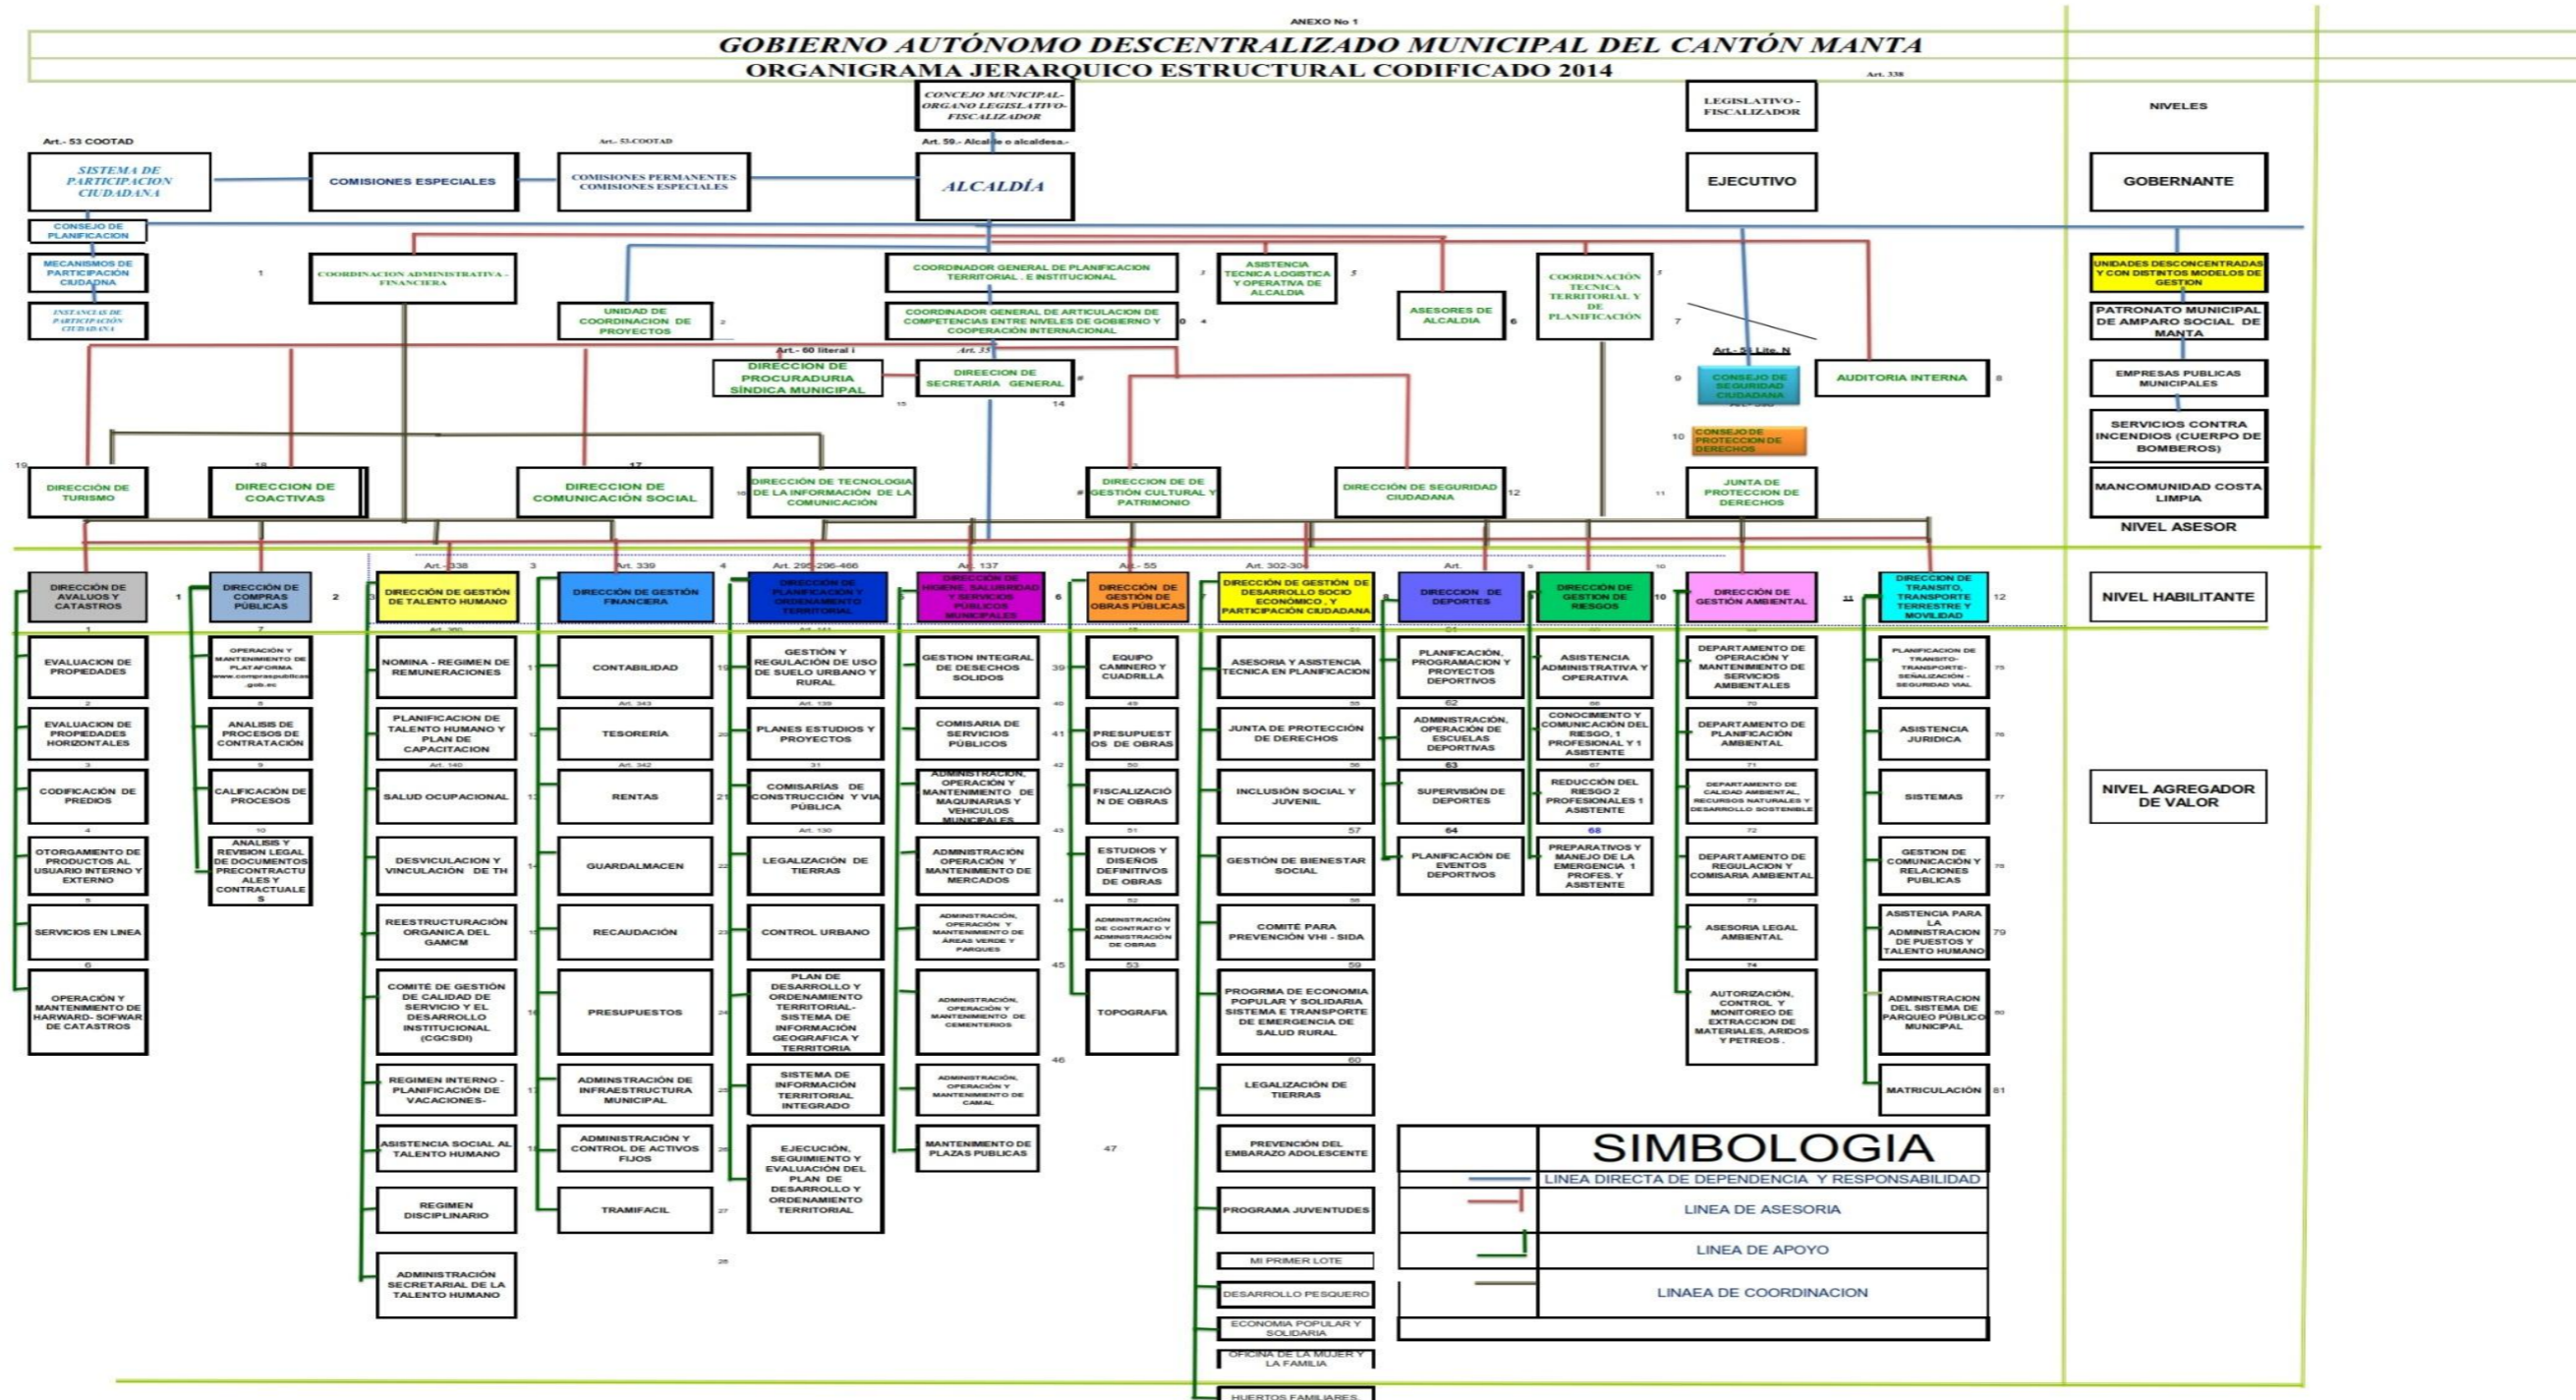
ANEXO No 1

GOBIERNO AUTÓNOMO DESCENTRALIZADO MUNICIPAL DEL CANTÓN MANTA

ORGANIGRAMA JERARQUICO ESTRUCTURAL CODIFICADO 2014

Art. 338

CONCEJO MUNICIPAL- ORGANO LEGISLATIVO- FISCALIZADOR

LEGISLATIVO - FISCALIZADOR

NIVELES

Art.- 53 COOTAD

Art.- 53-COOTAD

Art. 59.- Alcalde o alcaldesa.-

SISTEMA DE PARTICIPACION CIUDADANA

COMISIONES ESPECIALES

COMISIONES PERMANENTES COMISIONES ESPECIALES

ALCALDÍA

EJECUTIVO

GOBERNANTE

CONSEJO DE PLANIFICACION

MECANISMOS DE PARTICIPACION CIUDADNA

INSTANCIAS DE PARTICIPACIÓN CIUDADANA

1

COORDINACION ADMINISTRATIVA - FINANCIERA

COORDINADOR GENERAL DE PLANIFICACION TERRITORIAL . E INSTITUCIONAL

3

ASISTENCIA TECNICA LOGISTICA Y OPERATIVA DE ALCALDIA

5

COORDINACIÓN TECNICA TERRITORIAL Y DE PLANIFICACIÓN

UNIDADES DESCONCENTRADAS Y CON DISTINTOS MODELOS DE GESTION

UNIDAD DE COORDINACION DE PROYECTOS

2

COORDINADOR GENERAL DE ARTICULACION DE COMPETENCIAS ENTRE NIVELES DE GOBIERNO Y COOPERACIÓN INTERNACIONAL

4

ASESORES DE ALCALDIA

6

7

PATRONATO MUNICIPAL DE AMPARO SOCIAL DE MANTA

Art.- 60 literal i

Art. 35

Art.- 54 Lite. N

DIRECCION DE PROCURADURIA SÍNDICA MUNICIPAL

15

DIRECCION DE SECRETARÍA GENERAL

14

9

CONSEJO DE SEGURIDAD CIUDADANA

AUDITORIA INTERNA

8

EMPRESAS PUBLICAS MUNICIPALES

10

CONSEJO DE PROTECCION DE DERECHOS

SERVICIOS CONTRA INCENDIOS (CUERPO DE BOMBEROS)

19

DIRECCION DE TURISMO

18

DIRECCION DE COACTIVAS

17

DIRECCION DE COMUNICACIÓN SOCIAL

16

DIRECCIÓN DE TECNOLOGIA DE LA INFORMACIÓN DE LA COMUNICACIÓN

DIRECCION DE DE GESTIÓN CULTURAL Y PATRIMONIO

DIRECCIÓN DE SEGURIDAD CIUDADANA

12

11

JUNTA DE PROTECCION DE DERECHOS

MANCOMUNIDAD COSTA LIMPIA

NIVEL ASESOR

Art. 338

Art. 339

Art. 295-296-466

Art. 137

Art. 55

Art. 302-304

DIRECCIÓN DE AVALUOS Y CATASTROS

1

DIRECCIÓN DE COMPRAS PÚBLICAS

2

DIRECCIÓN DE GESTIÓN DE TALENTO HUMANO

3

DIRECCIÓN DE GESTIÓN FINANCIERA

4

DIRECCIÓN DE PLANIFICACIÓN Y ORDENAMIENTO TERRITORIAL

DIRECCIÓN DE HIGIENE, SALUBRIDAD Y SERVICIOS PÚBLICOS MUNICIPALES

6

DIRECCIÓN DE GESTIÓN DE OBRAS PÚBLICAS

DIRECCIÓN DE GESTIÓN DE DESARROLLO SOCIO ECONÓMICO , Y PARTICIPACIÓN CIUDADANA

8

DIRECCION DE DEPORTES

DIRECCIÓN DE GESTIÓN DE RIESGOS

10

DIRECCIÓN DE GESTIÓN AMBIENTAL

11

DIRECCIÓN DE TRANSITO, TRANSPORTE TERRESTRE Y MOVILIDAD

12

NIVEL HABILITANTE

EVALUACION DE PROPIEDADES

2

EVALUACION DE PROPIEDADES HORIZONTALES

3

CODIFICACIÓN DE PREDIOS

4

OTORGAMIENTO DE PRODUCTOS AL USUARIO INTERNO Y EXTERNO

5

SERVICIOS EN LINEA

6

OPERACIÓN Y MANTENIMIENTO DE HARWARD- SOFWAR DE CATASTROS

7

OPERACIÓN Y MANTENIMIENTO DE PLATAFORMA www.compraspublicas.gob.ec

ANALISIS DE PROCESOS DE CONTRATACIÓN

9

CALIFICACIÓN DE PROCESOS

10

ANALISIS Y REVISION LEGAL DE DOCUMENTOS PRECONTRACTUALES Y CONTRACTUALES

NOMINA - REGIMEN DE REMUNERACIONES

PLANIFICACION DE TALENTO HUMANO Y PLAN DE CAPACITACION

Art. 140

SALUD OCUPACIONAL

DESVICULACION Y VINCULACIÓN DE TH

REESTRUCTURACIÓN ORGANICA DEL GAMCM

COMITE DE GESTIÓN DE CALIDAD DE SERVICIO Y EL DESARROLLO INSTITUCIONAL (CGCSDI)

REGIMEN INTERNO - PLANIFICACIÓN DE VACACIONES-

ASISTENCIA SOCIAL AL TALENTO HUMANO

REGIMEN DISCIPLINARIO

ADMINISTRACIÓN SECRETARIAL DE LA TALENTO HUMANO

CONTABILIDAD

19

Art. 343

TESORERÍA

20

Art. 342

RENTAS

21

GUARDALMACEN

22

RECAUDACIÓN

23

PRESUPUESTOS

24

ADMINSTRACIÓN DE INFRAESTRUCTURA MUNICIPAL

25

ADMINISTRACIÓN Y CONTROL DE ACTIVOS FIJOS

26

TRAMIFACIL

27

28

GESTIÓN Y REGULACIÓN DE USO DE SUELO URBANO Y RURAL

Art. 139

PLANES ESTUDIOS Y PROYECTOS

31

COMISARÍAS DE CONSTRUCCIÓN Y VIA PÚBLICA

Art. 130

LEGALIZACIÓN DE TIERRAS

CONTROL URBANO

PLAN DE DESARROLLO Y ORDENAMIENTO TERRITORIAL- SISTEMA DE INFORMACIÓN GEOGRAFICA Y TERRITORIA

SISTEMA DE INFORMACIÓN TERRITORIAL INTEGRADO

EJECUCIÓN, SEGUIMIENTO Y EVALUACIÓN DEL PLAN DE DESARROLLO Y ORDENAMIENTO TERRITORIAL

GESTION INTEGRAL DE DESECHOS SOLIDOS

39

COMISARIA DE SERVICIOS PÚBLICOS

40

41

ADMINISTRACION, OPERACIÓN Y MANTENIMIENTO DE MAQUINARIAS Y VEHICULOS MUNICIPALES

42

ADMINISTRACIÓN OPERACIÓN Y MANTENIMIENTO DE MERCADOS

43

ADMINISTRACIÓN, OPERACIÓN Y MANTENIMIENTO DE ÁREAS VERDE Y PARQUES

44

ADMINISTRACIÓN, OPERACIÓN Y MANTENIMIENTO DE CEMENTERIOS

45

ADMINISTRACIÓN, OPERACIÓN Y MANTENIMIENTO DE CAMAL

46

MANTENIMIENTO DE PLAZAS PUBLICAS

47

EQUIPO CAMINERO Y CUADRILLA

49

PRESUPUESTOS DE OBRAS

50

FISCALIZACIÓN DE OBRAS

51

ESTUDIOS Y DISEÑOS DEFINITIVOS DE OBRAS

52

ADMINISTRACIÓN DE CONTRATO Y ADMINISTRACIÓN DE OBRAS

53

TOPOGRAFIA

ASESORIA Y ASISTENCIA TECNICA EN PLANIFICACION

55

JUNTA DE PROTECCIÓN DE DERECHOS

56

INCLUSIÓN SOCIAL Y JUVENIL

57

GESTIÓN DE BIENESTAR SOCIAL

58

COMITÉ PARA PREVENCIÓN VHI - SIDA

59

PROGRMA DE ECONOMIA POPULAR Y SOLIDARIA SISTEMA E TRANSPORTE DE EMERGENCIA DE SALUD RURAL

60

LEGALIZACIÓN DE TIERRAS

PREVENCIÓN DEL EMBARAZO ADOLESCENTE

PROGRAMA JUVENTUDES

MI PRIMER LOTE

DESARROLLO PESQUERO

ECONOMIA POPULAR Y SOLIDARIA

OFICINA DE LA MUJER Y LA FAMILIA

HUERTOS FAMILIARES

61

PLANIFICACIÓN, PROGRAMACION Y PROYECTOS DEPORTIVOS

62

ADMINISTRACIÓN, OPERACIÓN DE ESCUELAS DEPORTIVAS

63

SUPERVISIÓN DE DEPORTES

64

PLANIFICACIÓN DE EVENTOS DEPORTIVOS

66

ASISTENCIA ADMINISTRATIVA Y OPERATIVA

CONOCIMIENTO Y COMUNICACIÓN DEL RIESGO, 1 PROFESIONAL Y 1 ASISTENTE

67

REDUCCIÓN DEL RIESGO 2 PROFESIONALES 1 ASISTENTE

68

PREPARATIVOS Y MANEJO DE LA EMERGENCIA 1 PROFES. Y ASISTENTE

DEPARTAMENTO DE OPERACIÓN Y MANTENIMIENTO DE SERVICIOS AMBIENTALES

70

DEPARTAMENTO DE PLANIFICACIÓN AMBIENTAL

71

DEPARTAMENTO DE CALIDAD AMBIENTAL, RECURSOS NATURALES Y DESARROLLO SOSTENIBLE

72

DEPARTAMENTO DE REGULACION Y COMISARIA AMBIENTAL

73

ASESORIA LEGAL AMBIENTAL

74

AUTORIZACIÓN, CONTROL Y MONITOREO DE EXTRACCION DE MATERIALES, ARIDOS Y PETREOS .

PLANIFICACION DE TRANSITO-TRANSPORTE-SEÑALIZACIÓN - SEGURIDAD VIAL

75

ASISTENCIA JURIDICA

76

SISTEMAS

77

GESTION DE COMUNICACIÓN Y RELACIONES PUBLICAS

78

ASISTENCIA PARA LA ADMINISTRACION DE PUESTOS Y TALENTO HUMANO

79

ADMINISTRACION DEL SISTEMA DE PARQUEO PÚBLICO MUNICIPAL

80

MATRICULACIÓN

81

NIVEL AGREGADOR DE VALOR

SIMBOLOGIA

LINEA DIRECTA DE DEPENDENCIA Y RESPONSABILIDAD

LINEA DE ASESORIA

LINEA DE APOYO

LINAEA DE COORDINACION